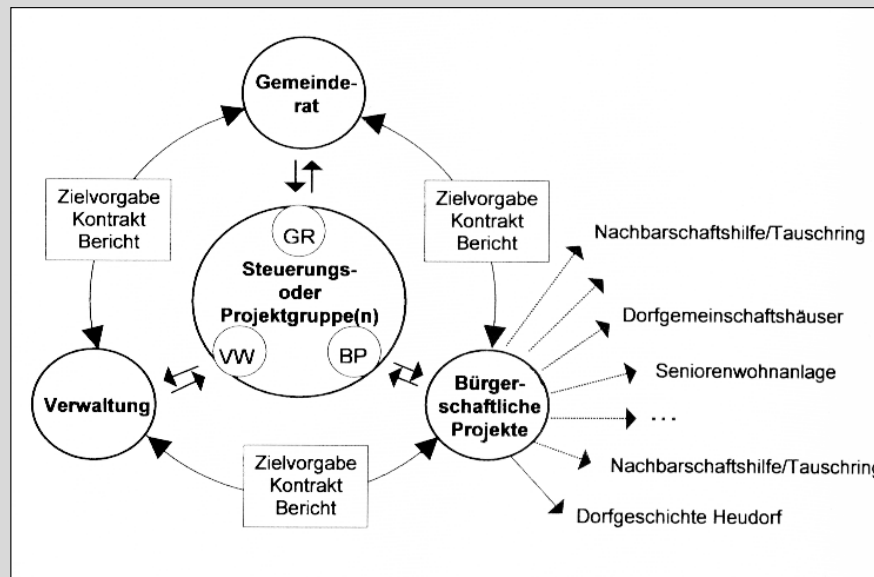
Gemeinderat

Zielvorgabe Kontrakt Bericht

Zielvorgabe Kontrakt Bericht

GR

Steuerungs- oder Projektgruppe(n)

VW

BP

Verwaltung

Bürgerschaftliche Projekte

Zielvorgabe Kontrakt Bericht

Nachbarschaftshilfe/Tauschring

Dorfgemeinschaftshäuser

Seniorenwohnanlage

...

Nachbarschaftshilfe/Tauschring

Dorfgeschichte Heudorf